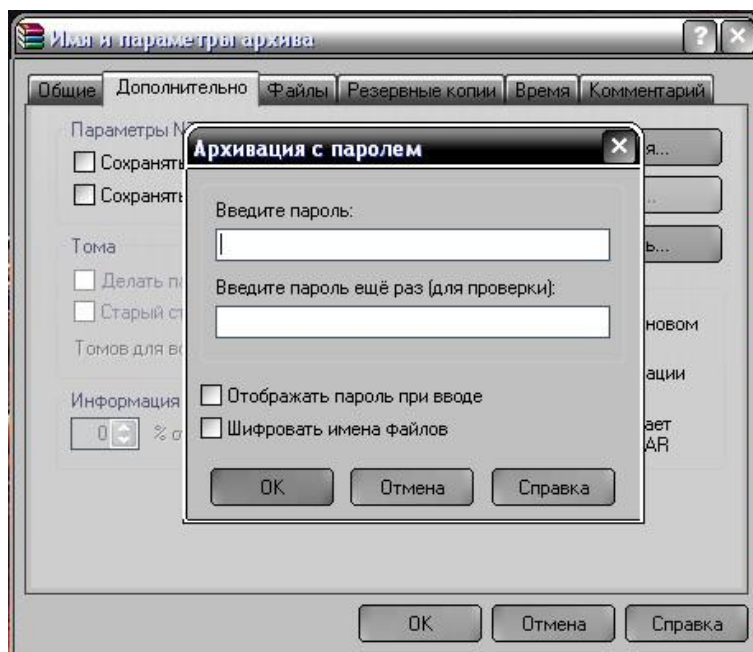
Имя и параметры архива

Общие | Дополнительно | Файлы | Резервные копии | Время | Комментарий

Параметры N

Сохранять

Сохранять

Тома

Делать п

Старый ст

Томов для во

Информация

0 % с

я...

ь...

новом

ации

ает
AR

Архивация с паролем

Введите пароль:

Введите пароль ещё раз (для проверки):

Отображать пароль при вводе

Шифровать имена файлов

OK | Отмена | Справка

OK | Отмена | Справка